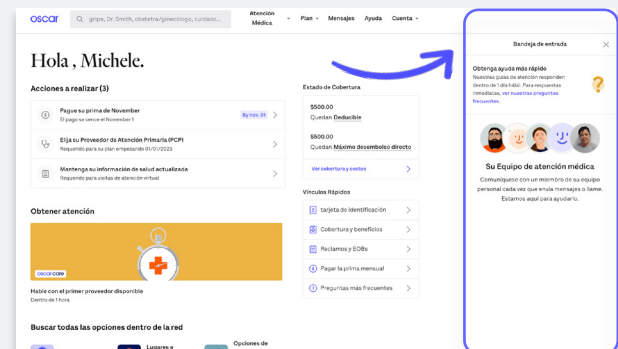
oscar

gripe, Dr. Smith, obstetra/ginecólogo, cuidado...

Atención Médica
Plan
Mensajes
Ayuda
Cuenta

Hola , Michele.

Acciones a realizar (3)

Pague su prima de November
El pago se vence el November 1
By nov. 01

Elija su Proveedor de Atención Primaria (PCP)
Requerido para su plan empezando 01/01/2023

Mantenga su información de salud actualizada
Requerido para visitas de atención virtual

Obtener atención

oscar care

Hable con el primer proveedor disponible
Dentro de 1 hora

Buscar todas las opciones dentro de la red

Lugares e
Opciones de

Estado de Cobertura

\$500.00
Quedan Deducible

\$500.00
Quedan Máximo desembolso directo

Ver cobertura y costos

Vínculos Rápidos

tarjeta de identificación
Cobertura y beneficios
Reclamos y EOBs
Pagar la prima mensual
Preguntas más frecuentes

Bandeja de entrada

Obtenga ayuda más rápido
Nuestras guías de atención responden dentro de 1 día hábil. Para respuestas inmediatas, ver nuestras preguntas frecuentes.

Su Equipo de atención médica
Comuníquese con un miembro de su equipo personal cada vez que envía mensajes o llame. Estamos aquí para ayudarlo.